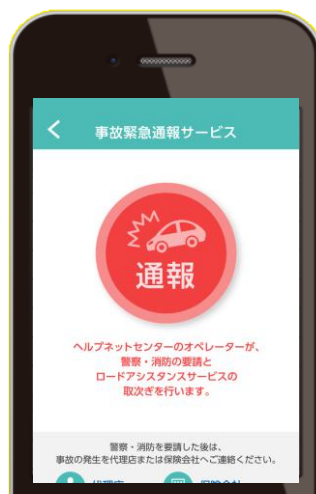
<
事故緊急通報サービス

通報

ヘルプネットセンターのオペレーターが、警察・消防の要請とロードアシスタンスサービスの取次ぎを行います。

警察・消防を要請した後は、事故の発生を代理店または保険会社へご連絡ください。

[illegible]